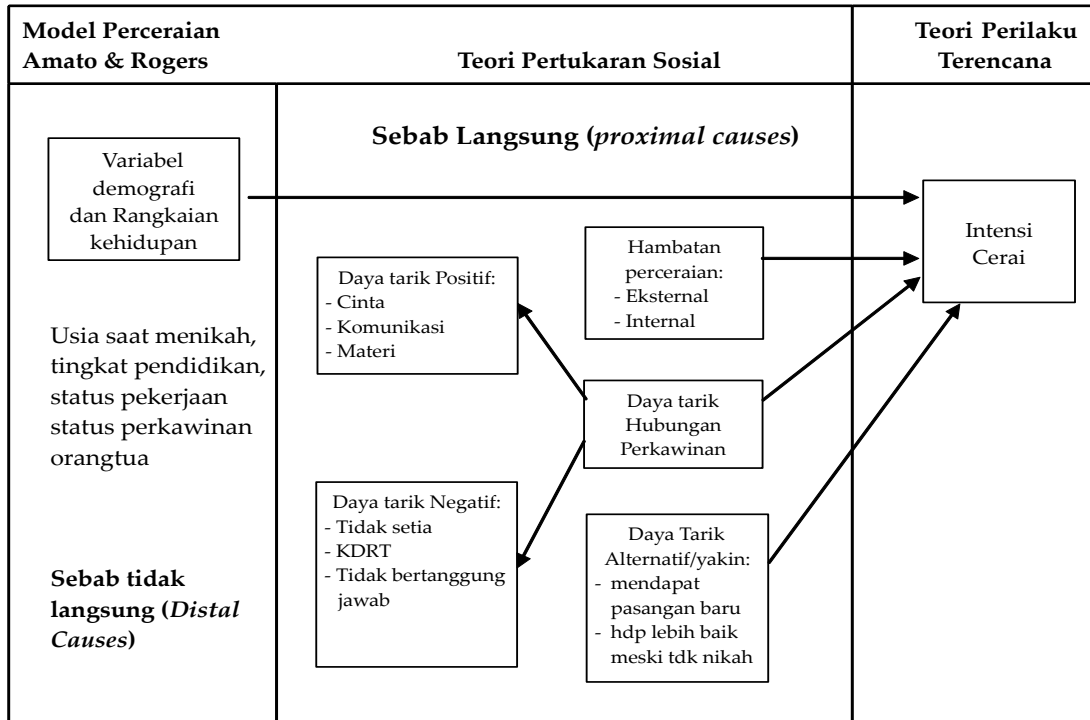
Model Perceraian Amato & Rogers

Teori Pertukaran Sosial

Teori Perilaku Terencana

Sebab Langsung (*proximal causes*)

Variabel demografi dan Rangkaian kehidupan

Intensi Cerai

Hambatan perceraian:
- Eksternal
- Internal

Daya tarik Positif:
- Cinta
- Komunikasi
- Materi

Usia saat menikah, tingkat pendidikan, status pekerjaan status perkawinan orangtua

Daya tarik Hubungan Perkawinan

Daya tarik Negatif:
- Tidak setia
- KDRT
- Tidak bertanggung jawab

Daya Tarik Alternatif/yakin:
- mendapat pasangan baru
- hdp lebih baik meski tdk nikah

Sebab tidak langsung (*Distal Causes*)